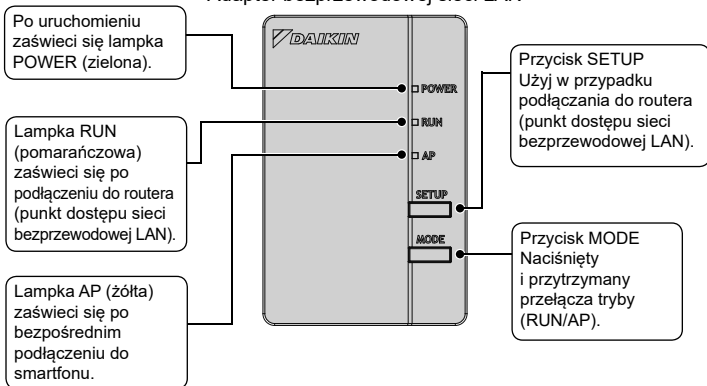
Adapter bezprzewodowej sieci LAN

Po uruchomieniu zaświeci się lampka POWER (zielona).

Lampka RUN (pomarańczowa) zaświeci się po podłączeniu do routera (punkt dostępu sieci bezprzewodowej LAN).

Lampka AP (żółta) zaświeci się po bezpośrednim podłączeniu do smartfonu.

DAIKIN

POWER

RUN

AP

SETUP

MODE

Przycisk SETUP
Użyj w przypadku podłączania do routera (punkt dostępu sieci bezprzewodowej LAN).

Przycisk MODE
Naciśnięty i przytrzymany przełącza tryby (RUN/AP).